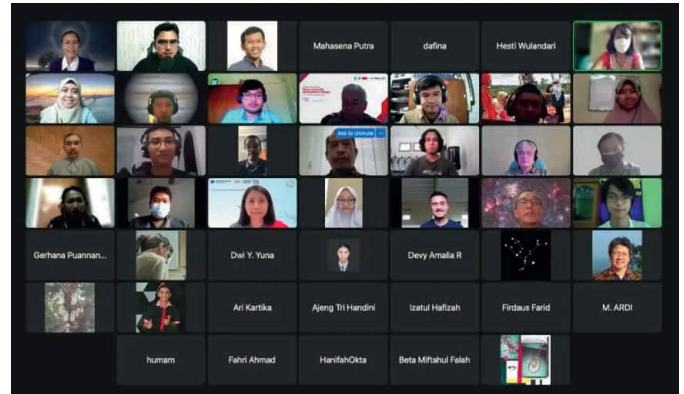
Mahasena Putra

dafina

Hesti Wulandari

Ask to Unmute

Gerhana Puannan...

Dwi Y. Yuna

Devy Amalia R

Ari Kartika

Ajeng Tri Handini

Izatul Hafizah

Firdaus Farid

M. ARDI

humam

Fahri Ahmad

HanifahOkta

Beta Miftahul Falah